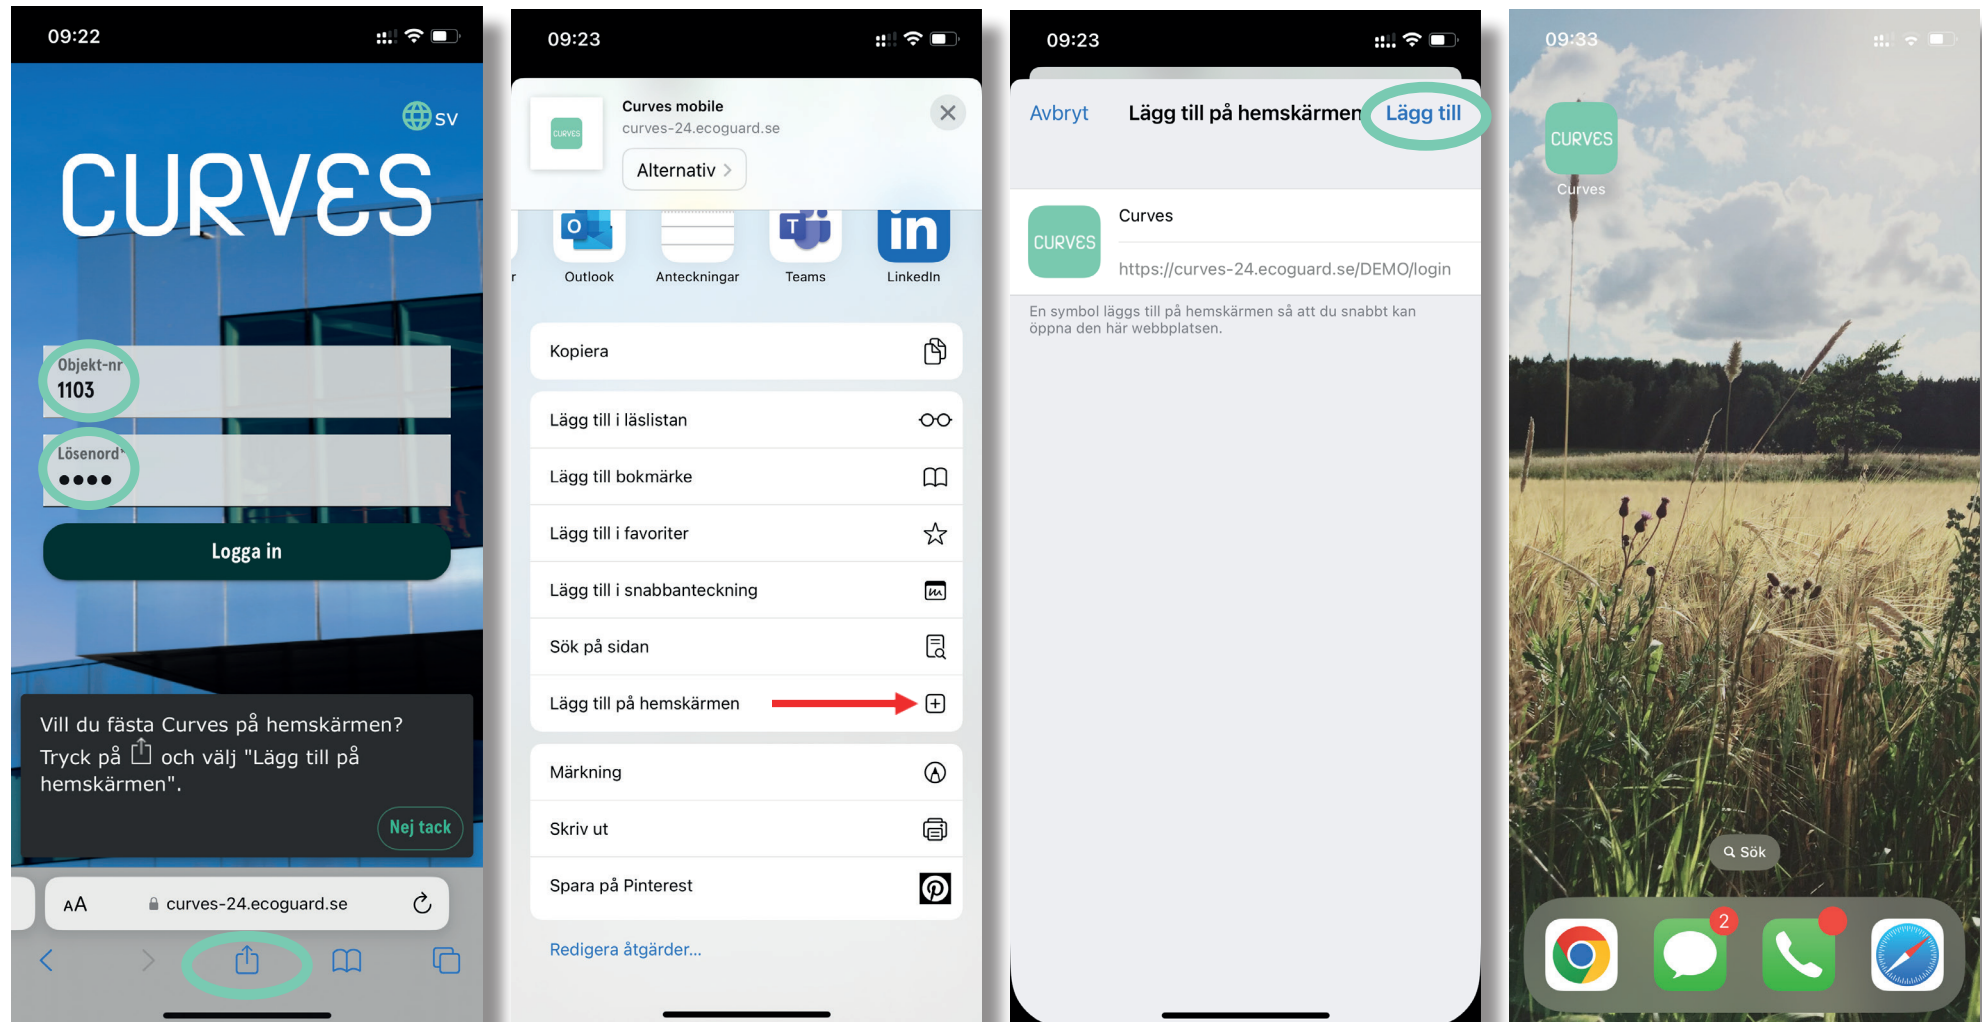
09:22

SV

CURVES

Objekt-nr
1103

Lösenord*
••••

Logga in

Vill du fästa Curves på hemskärmen? Tryck på och välj "Lägg till på hemskärmen".

Nej tack

AA curves-24.ecoguard.se

09:23

CURVES

Curves mobile
curves-24.ecoguard.se

Alternativ >

Outlook
Anteckningar
Teams
LinkedIn

Kopiera

Lägg till i läslistan

Lägg till bokmärke

Lägg till i favoriter

Lägg till i snabbanteckning

Sök på sidan

Lägg till på hemskärmen

Märkning

Skriv ut

Spara på Pinterest

Redigera åtgärder...

09:23

Avbryt Lägg till på hemskärmen Lägg till

CURVES

Curves

https://curves-24.ecoguard.se/DEMO/login

En symbol läggs till på hemskärmen så att du snabbt kan öppna den här webbplatsen.

09:33

CURVES

Curves

Sök

2